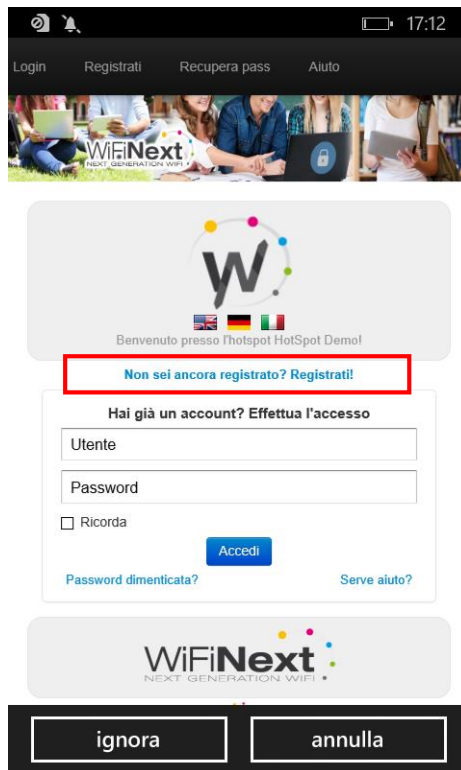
17:12

Login Registrati Recupera pass Aiuto

WiFiNext
NEXT GENERATION WIFI

Benvenuto presso l'hotspot HotSpot Demo!

Non sei ancora registrato? Registrati!

Hai già un account? Effettua l'accesso

Utente

Password

Ricorda

Accedi

Password dimenticata?

Serve aiuto?

WiFiNext
NEXT GENERATION WIFI

ignora

annulla